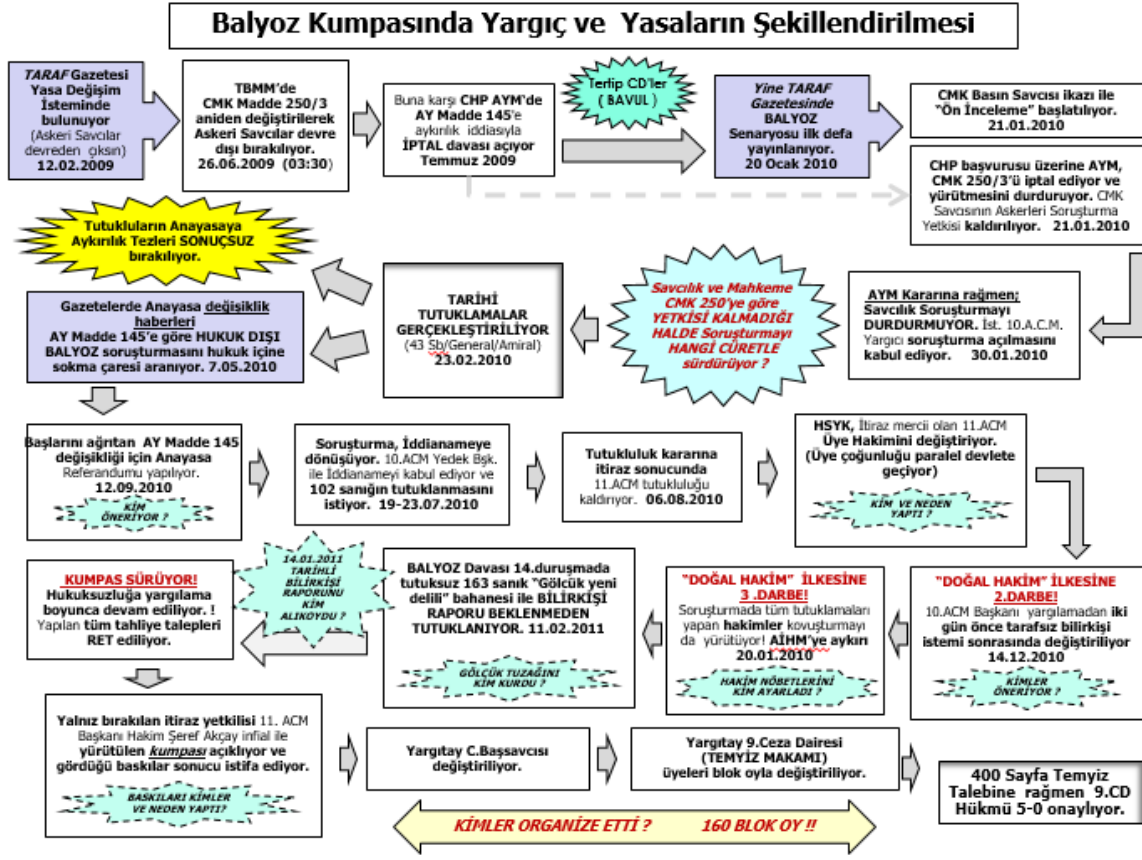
Balyoz Kumpasında Yargıç ve Yasaların Şekillendirilmesi

TARAF Gazetesi Yasa Değişim İsteminde bulunuyor (Askeri Savcılar devreden çıksın) 12.02.2009

TBMM'de CMK Madde 250/3 aniden değiştirilerek Askeri Savcılar devre dışı bırakılıyor. 26.06.2009 (03:30)

Buna karşı CHP AYM'de AY Madde 145'e aykırılık iddiasıyla İPTAL davası açıyor Temmuz 2009

Terfip CD'ler ( BAVUL )

Yine TARAF Gazetesinde BALYOZ Senaryosu ilk defa yayınlanıyor. 20 Ocak 2010

CMK Basın Savcısı ikazı ile "Ön İnceleme" başlatılıyor. 21.01.2010

CHP başvurusu üzerine AYM, CMK 250/3'ü iptal ediyor ve yürütmesini durduruyor. CMK Savcısının Askerleri Soruşturma Yetkisi kaldırılıyor. 21.01.2010

Tutukluların Anayasaya Aykırılık Tezleri SONUÇSUZ bırakılıyor.

Gazetelerde Anayasa değişiklik haberleri AY Madde 145'e göre HUKUK DIŞI BALYOZ soruşturmasını hukuk içine sokma çaresi aranıyor. 7.05.2010

TARİHİ TUTUKLAMALAR GERÇEKLEŞTİRİLİYOR (43 Sb/General/Amiral) 23.02.2010

Savcılık ve Mahkeme CMK 250'ye göre YETKİSİ KALMADIĞI HALDE Soruşturmayı HANGİ CÜRETLE sürdürüyor ?

AYM Kararına rağmen; Savcılık Soruşturmayı DURDURMUYOR. İst. 10.A.C.M. Yargıcı soruşturma açılmasını kabul ediyor. 30.01.2010

Başlarını ağrıtan AY Madde 145 değişikliği için Anayasa Referandumu yapılıyor. 12.09.2010

KİM ÖNERİYOR ?

Soruşturma, İddianameye dönüşüyor. 10.ACM Yedek Bşk. ile İddianameyi kabul ediyor ve 102 sanığın tutuklanmasını istiyor. 19-23.07.2010

Tutukluluk kararına itiraz sonucunda 11.ACM tutukluluğu kaldırıyor. 06.08.2010

HSYK, İtiraz mercii olan 11.ACM Üye Hakimini değiştiriyor. (Üye çoğunluğu paralel devlete geçiyor)

KİM VE NEDEN YAPTI ?

KUMPAS SÜRÜYOR! Hukuksuzluğa yargılama boyunca devam ediliyor. ! Yapılan tüm tahliye talepleri RET ediliyor.

14.01.2011 TARİHLİ BİLİRKİŞİ RAPORUNU KİM ALIKOYDU ?

BALYOZ Davası 14.duruşmada tutuksuz 163 sanık "Gölcük yeni delili" bahanesi ile BİLİRKİŞİ RAPORU BEKLENMEDEN TUTUKLANIYOR. 11.02.2011

GÖLCÜK TUZAĞINI KİM KURDU ?

"DOĞAL HAKİM" İLKESİNE 3 .DARBE! Soruşturmada tüm tutuklamaları yapan hakimler kovuşturmayı da yürütüyor! AİHM'ye aykırı 20.01.2010

HAKİM NÖBETLERİNİ KİM AYARLADI ?

"DOĞAL HAKİM" İLKESİNE 2.DARBE! 10.ACM Başkanı yargılamadan iki gün önce tarafsız bilirkişi istemi sonrasında değiştiriliyor 14.12.2010

KİMLER ÖNERİYOR ?

Yalnız bırakılan itiraz yetkilisi 11. ACM Başkanı Hakim Şeref Akçay infial ile yürütülen kumpası açıklıyor ve gördüğü baskılar sonucu istifa ediyor.

BASKILARI KİMLER VE NEDEN YAPTI?

Yargıtay C.Başsavcısı değiştiriliyor.

Yargıtay 9.Ceza Dairesi (TEMYİZ MAKAMI) üyeleri blok oyla değiştiriliyor.

400 Sayfa Temyiz Talebine rağmen 9.CD Hükmü 5-0 onaylıyor.

KİMLER ORGANİZE ETTİ ? 160 BLOK OY !!